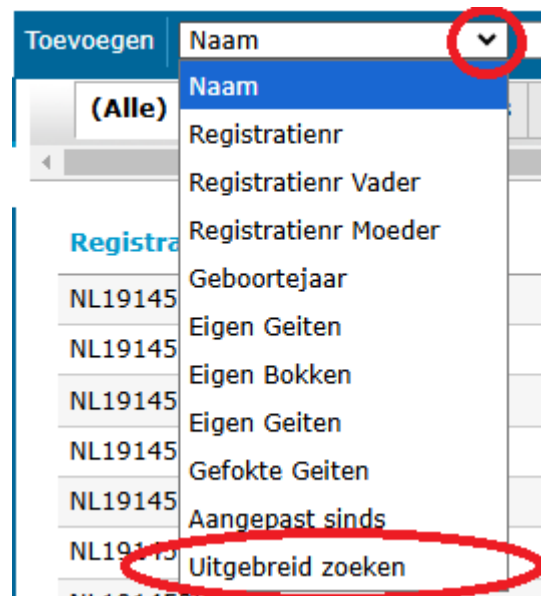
Toevoegen
Naam

Naam
Registratienr
Registratienr Vader
Registratienr Moeder
Geboortejaar
Eigen Geiten
Eigen Bokken
Eigen Geiten
Gefokte Geiten
Aangepast sinds
Uitgebreid zoeken

(Alle)

Registra
NL19145
NL19145
NL19145
NL19145
NL19145
NL19145